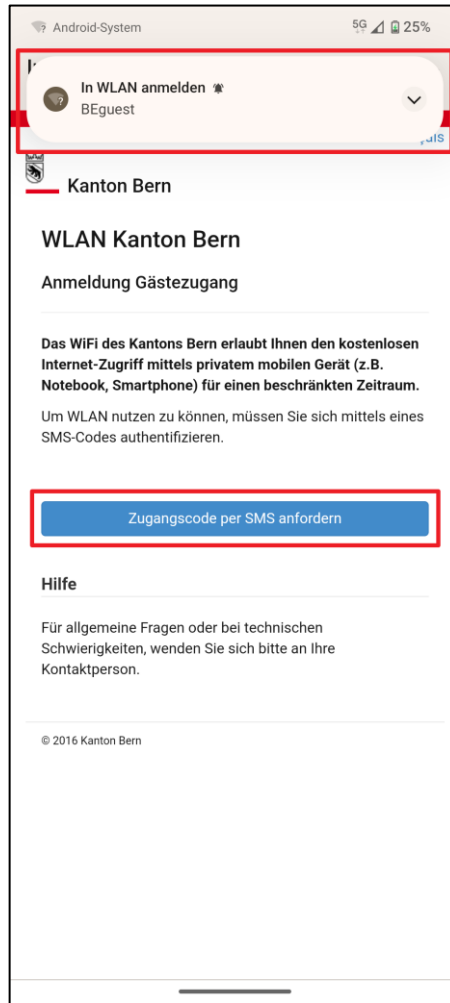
Android-System

5G 25%

In WLAN anmelden

BEguest

Kanton Bern

WLAN Kanton Bern

Anmeldung Gästezugang

**Das WiFi des Kantons Bern erlaubt Ihnen den kostenlosen Internet-Zugriff mittels privatem mobilen Gerät (z.B. Notebook, Smartphone) für einen beschränkten Zeitraum.**

Um WLAN nutzen zu können, müssen Sie sich mittels eines SMS-Codes authentifizieren.

Zugangscode per SMS anfordern

Hilfe

Für allgemeine Fragen oder bei technischen Schwierigkeiten, wenden Sie sich bitte an Ihre Kontaktperson.

© 2016 Kanton Bern